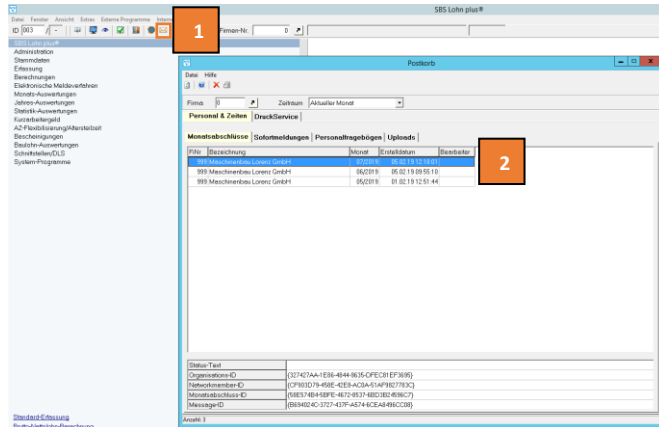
SBS Lohn plus®

Datei Fenster Ansicht Extras Externe Programme Intern

ID 003

1

Firmen-Nr. 0

SBS Lohn plus®
Administration
Stammdaten
Erfassung
Berechnungen
Elektronische Meldeverfahren
Monats-Auswertungen
Jahres-Auswertungen
Statistik-Auswertungen
Kurzarbeitergeld
AZ-Flexibilisierung/Altersteilzeit
Bescheinigungen
Beufsfin-Auswertungen
Schnittstellen/DLS
System-Programme

Standard-Erfassung
Brutto-Netto/die Berechnung

Postkorb

Datei Hilfe

Firma 0 Zeitraum Aktueller Monat

Personal & Zeiten DruckService

Monatsabschlüsse Sofortmeldungen Personalfragebögen Uploads

2

| FiNr | Bezeichnung | Monat | Erstelldatum | Bearbeiter |
|---|---|---|---|---|
| 999 | Maschinenbau Lorenz GmbH | 07/2019 | 05.02.19 12:18:01 | |
| 999 | Maschinenbau Lorenz GmbH | 06/2019 | 05.02.19 09:55:10 | |
| 999 | Maschinenbau Lorenz GmbH | 05/2019 | 01.02.19 12:51:44 | |

| | |
|---|---|
| Status-Text | |
| Organisations-ID | {327427AA-1E86-4844-8635-DFEC81EF3695} |
| Networkmember-ID | {CF983D79-458E-42E8-AC0A-51AF9827783C} |
| Monatsabschluss-ID | {58E574B4-5BFE-4672-9537-6BD3B24596C7} |
| Message-ID | {B694624C-3727-437F-A574-6CEA8496CC08} |

Anzahl: 3